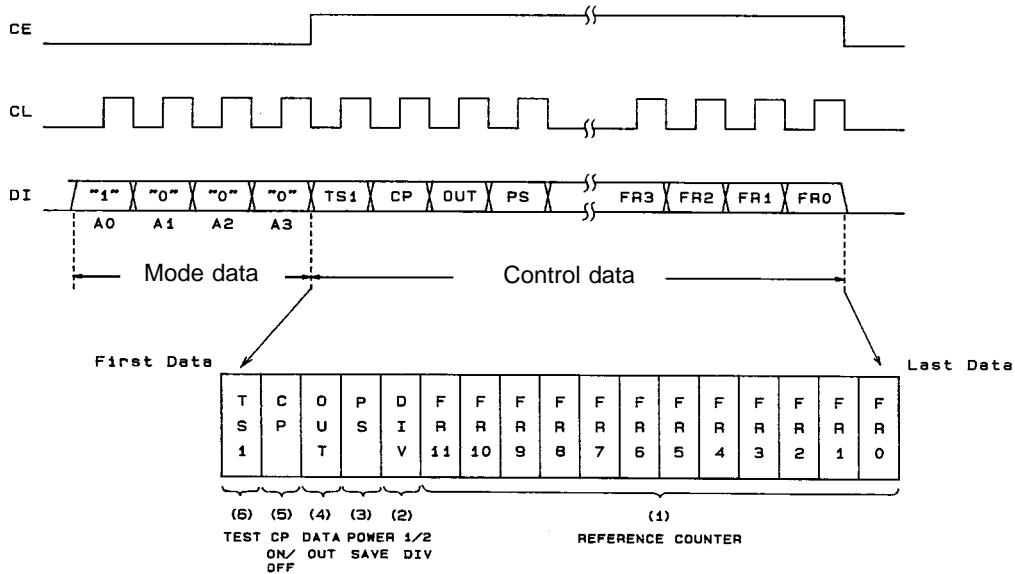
CE

CL

DI "1" "0" "0" "0" TS1 CP OUT PS FR3 FR2 FR1 FR0

A0 A1 A2 A3

Mode data

Control data

First Data

Last Data

| T S 1 | C P | O U T | P S | D I V | F R 11 | F R 10 | F R 9 | F R 8 | F R 7 | F R 6 | F R 5 | F R 4 | F R 3 | F R 2 | F R 1 | F R 0 |
|---|---|---|---|---|---|---|---|---|---|---|---|---|---|---|---|---|

(6) TEST

(5) CP ON/OFF

(4) DATA OUT

(3) POWER SAVE

(2) 1/2 DIV

(1) REFERENCE COUNTER